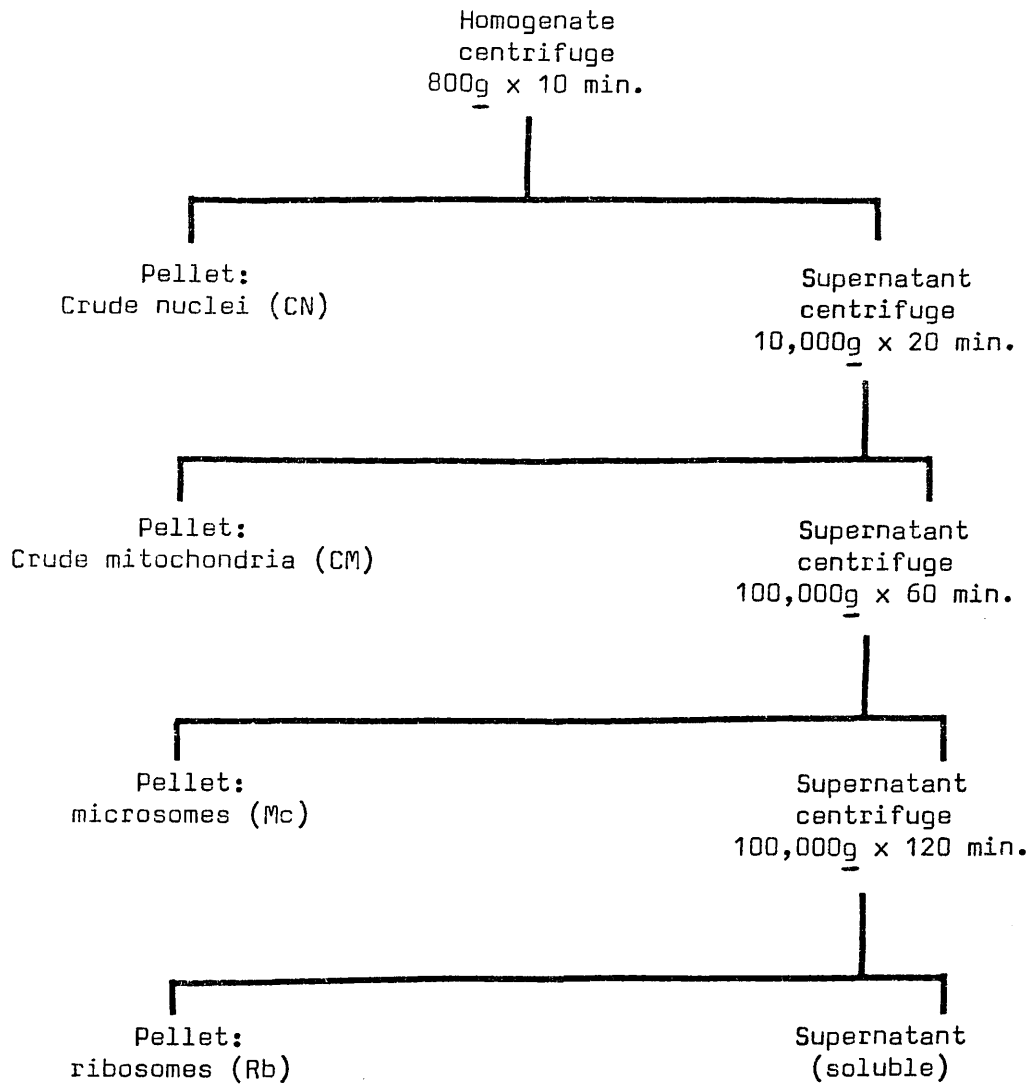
Homogenate
centrifuge
800g x 10 min.

Pellet:
Crude nuclei (CN)

Supernatant
centrifuge
10,000g x 20 min.

Pellet:
Crude mitochondria (CM)

Supernatant
centrifuge
100,000g x 60 min.

Pellet:
microsomes (Mc)

Supernatant
centrifuge
100,000g x 120 min.

Pellet:
ribosomes (Rb)

Supernatant
(soluble)